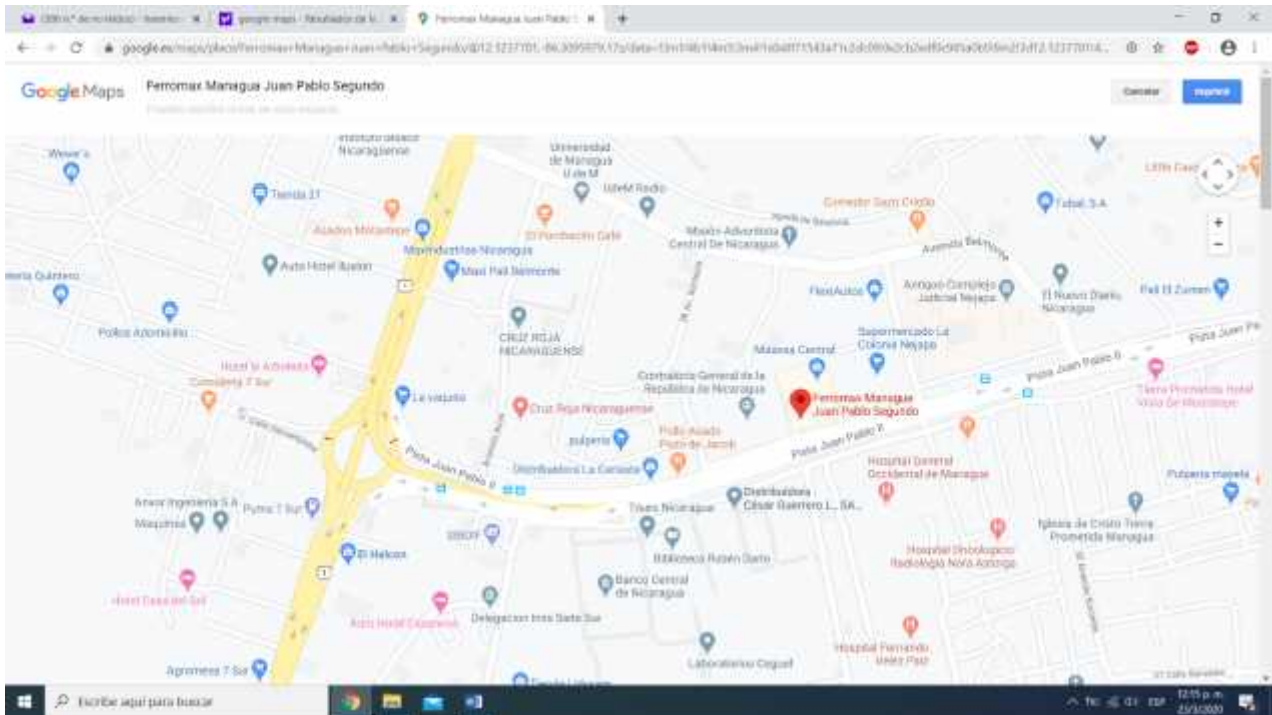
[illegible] | google maps - Resultado de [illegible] | Ferromax Managua Juan Pablo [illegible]

google.es/maps/place/Ferromax+Managua+Juan+Pablo+Segundo/@12.1237101,-86.3095979,17z/data=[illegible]

Google Maps

Ferromax Managua Juan Pablo Segundo

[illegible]

Cancelar

Imprimir

Instituto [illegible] Nicaragüense

Universidad de Managua U de M

Tienda 27

UdeM Radio

Asados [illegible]

El Pandeacón Café

Maxi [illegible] Nicaragua

Misión Adventista Central De Nicaragua

Comedor Sam Cristo

Tubal S.A

Auto Hotel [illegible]

Maxi Pali Belmonte

Avenida Belmonte

FlexiAutos

Antiguo Complejo Judicial Nejapa

El Nuevo Diario Nicaragua

Pali El Zumen

Pollos Azorinillo

CRUZ ROJA NICARAGUENSE

Supermercado La Colonia Nejapa

Hotel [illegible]

Mabesa Central

Pista Juan Pablo II

Contraloría General de la República de Nicaragua

Ferromax Managua Juan Pablo Segundo

Tierra Prometida Hotel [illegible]

La vaquita

Cruz Roja Nicaragüense

Pollo Asado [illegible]

pulperia

Pista Juan Pablo II

Distribuidora La Carreta

Hospital General Occidental de Managua

Pulperia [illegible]

Amor Ingeniería S.A

Pista Juan Pablo II

Distribuidora César Guerrero L. SA

Tiseo Nicaragua

Iglesia de Cristo Tierra Prometida Managua

Maquimsa

Puma 7 Sur

Biblioteca Rubén Darío

Hospital Oncológico Radiología Nora Astorga

El Halcón

Banco Central de Nicaragua

Auto Hotel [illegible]

Delegación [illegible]

Hospital Fernando Velez Paiz

Agromeres 7 Sur

Laboratorios Cogual

Escribe aquí para buscar

12:15 p. m.

23/3/2020